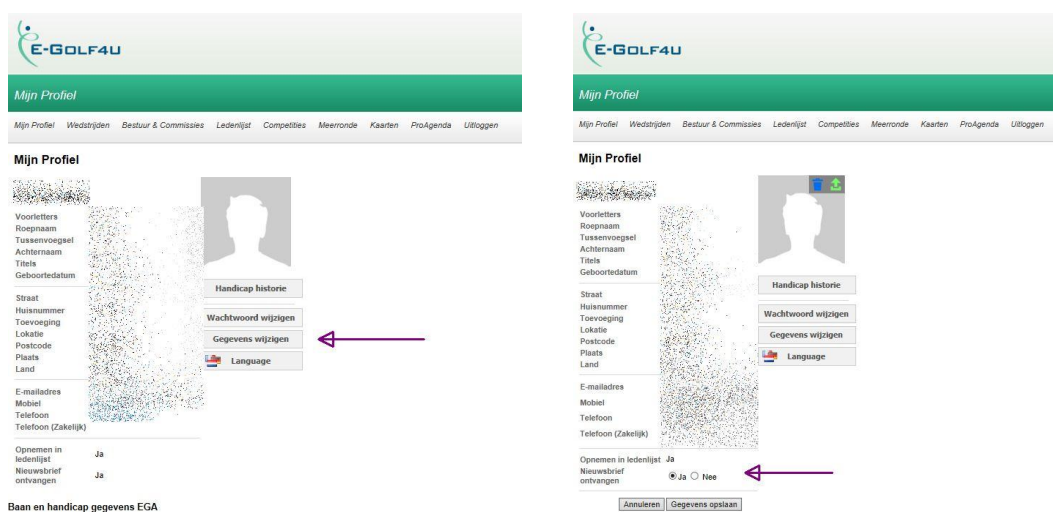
E-GOLF4U

Mijn Profiel

Mijn Profiel Wedstrijden Bestuur & Commissies Ledenlijst Competities Meerronde Kaarten ProAgenda Uitloggen

Mijn Profiel

Voorletters
Roepnaam
Tussenvoegsel
Achternaam
Titels
Geboortedatum

Straat
Huisnummer
Toevoeging
Lokatie
Postcode
Plaats
Land

E-mailadres
Mobiel
Telefoon
Telefoon (Zakelijk)

Opnemen in ledenlijst Ja
Nieuwsbrief ontvangen Ja

Handicap historie
Wachtwoord wijzigen
Gegevens wijzigen
Language

Baan en handicap gegevens EGA

E-GOLF4U

Mijn Profiel

Mijn Profiel Wedstrijden Bestuur & Commissies Ledenlijst Competities Meerronde Kaarten ProAgenda Uitloggen

Mijn Profiel

Voorletters
Roepnaam
Tussenvoegsel
Achternaam
Titels
Geboortedatum

Straat
Huisnummer
Toevoeging
Lokatie
Postcode
Plaats
Land

E-mailadres
Mobiel
Telefoon
Telefoon (Zakelijk)

Opnemen in ledenlijst Ja
Nieuwsbrief ontvangen Ja Nee

Handicap historie
Wachtwoord wijzigen
Gegevens wijzigen
Language

Annuleren Gegevens opslaan